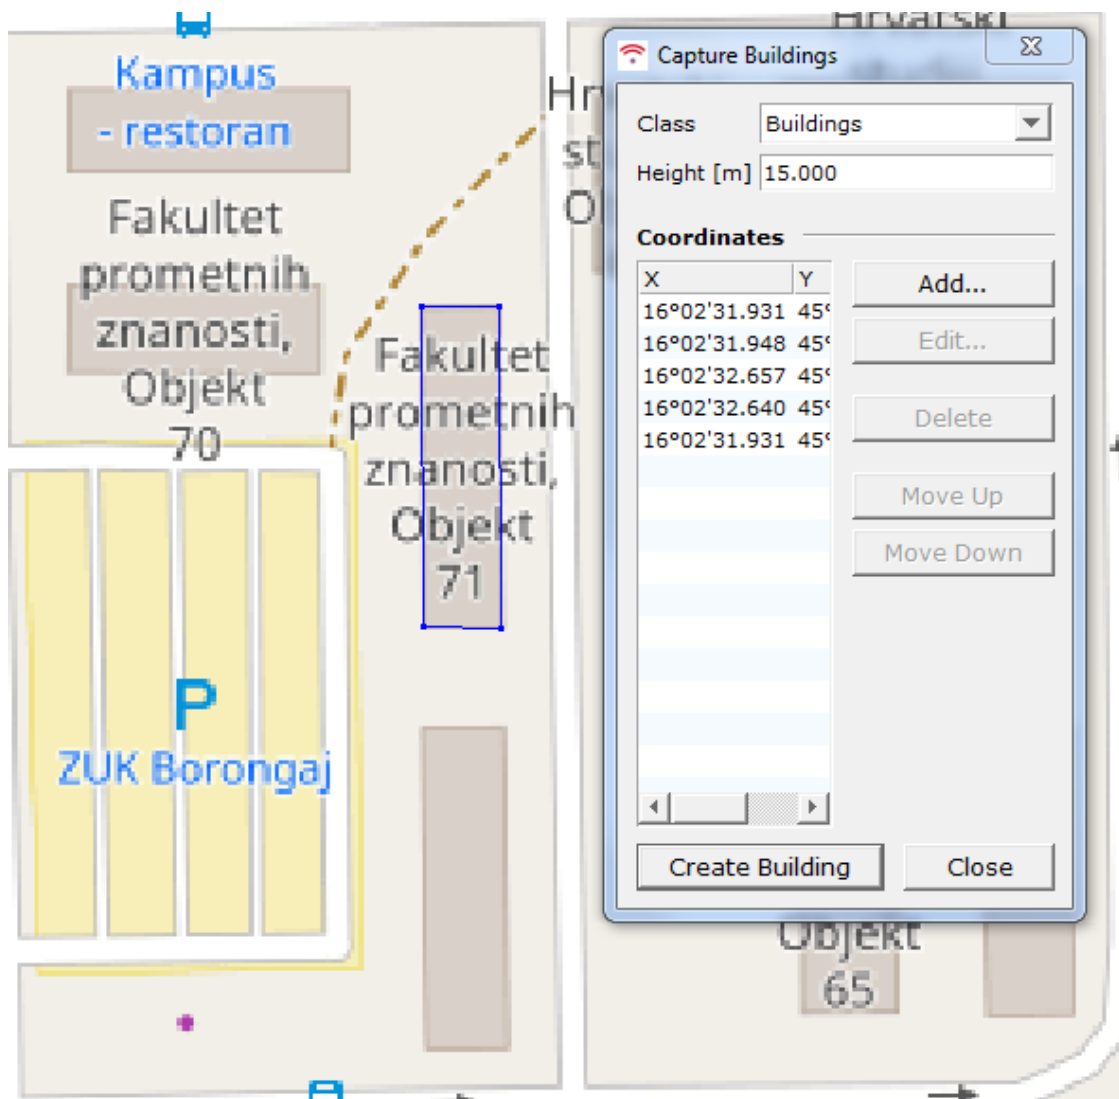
Kampus - restoran

Fakultet prometnih znanosti, Objekt 70

Hr st O

Hrvatski

Fakultet prometnih znanosti, Objekt 71

P
ZUK Borongaj

Objekt 65

Capture Buildings

Class Buildings
Height [m] 15.000

Coordinates

| X | Y |
|---|---|
| 16°02'31.931 | 45° |
| 16°02'31.948 | 45° |
| 16°02'32.657 | 45° |
| 16°02'32.640 | 45° |
| 16°02'31.931 | 45° |

Add...
Edit...
Delete
Move Up
Move Down

Create Building
Close